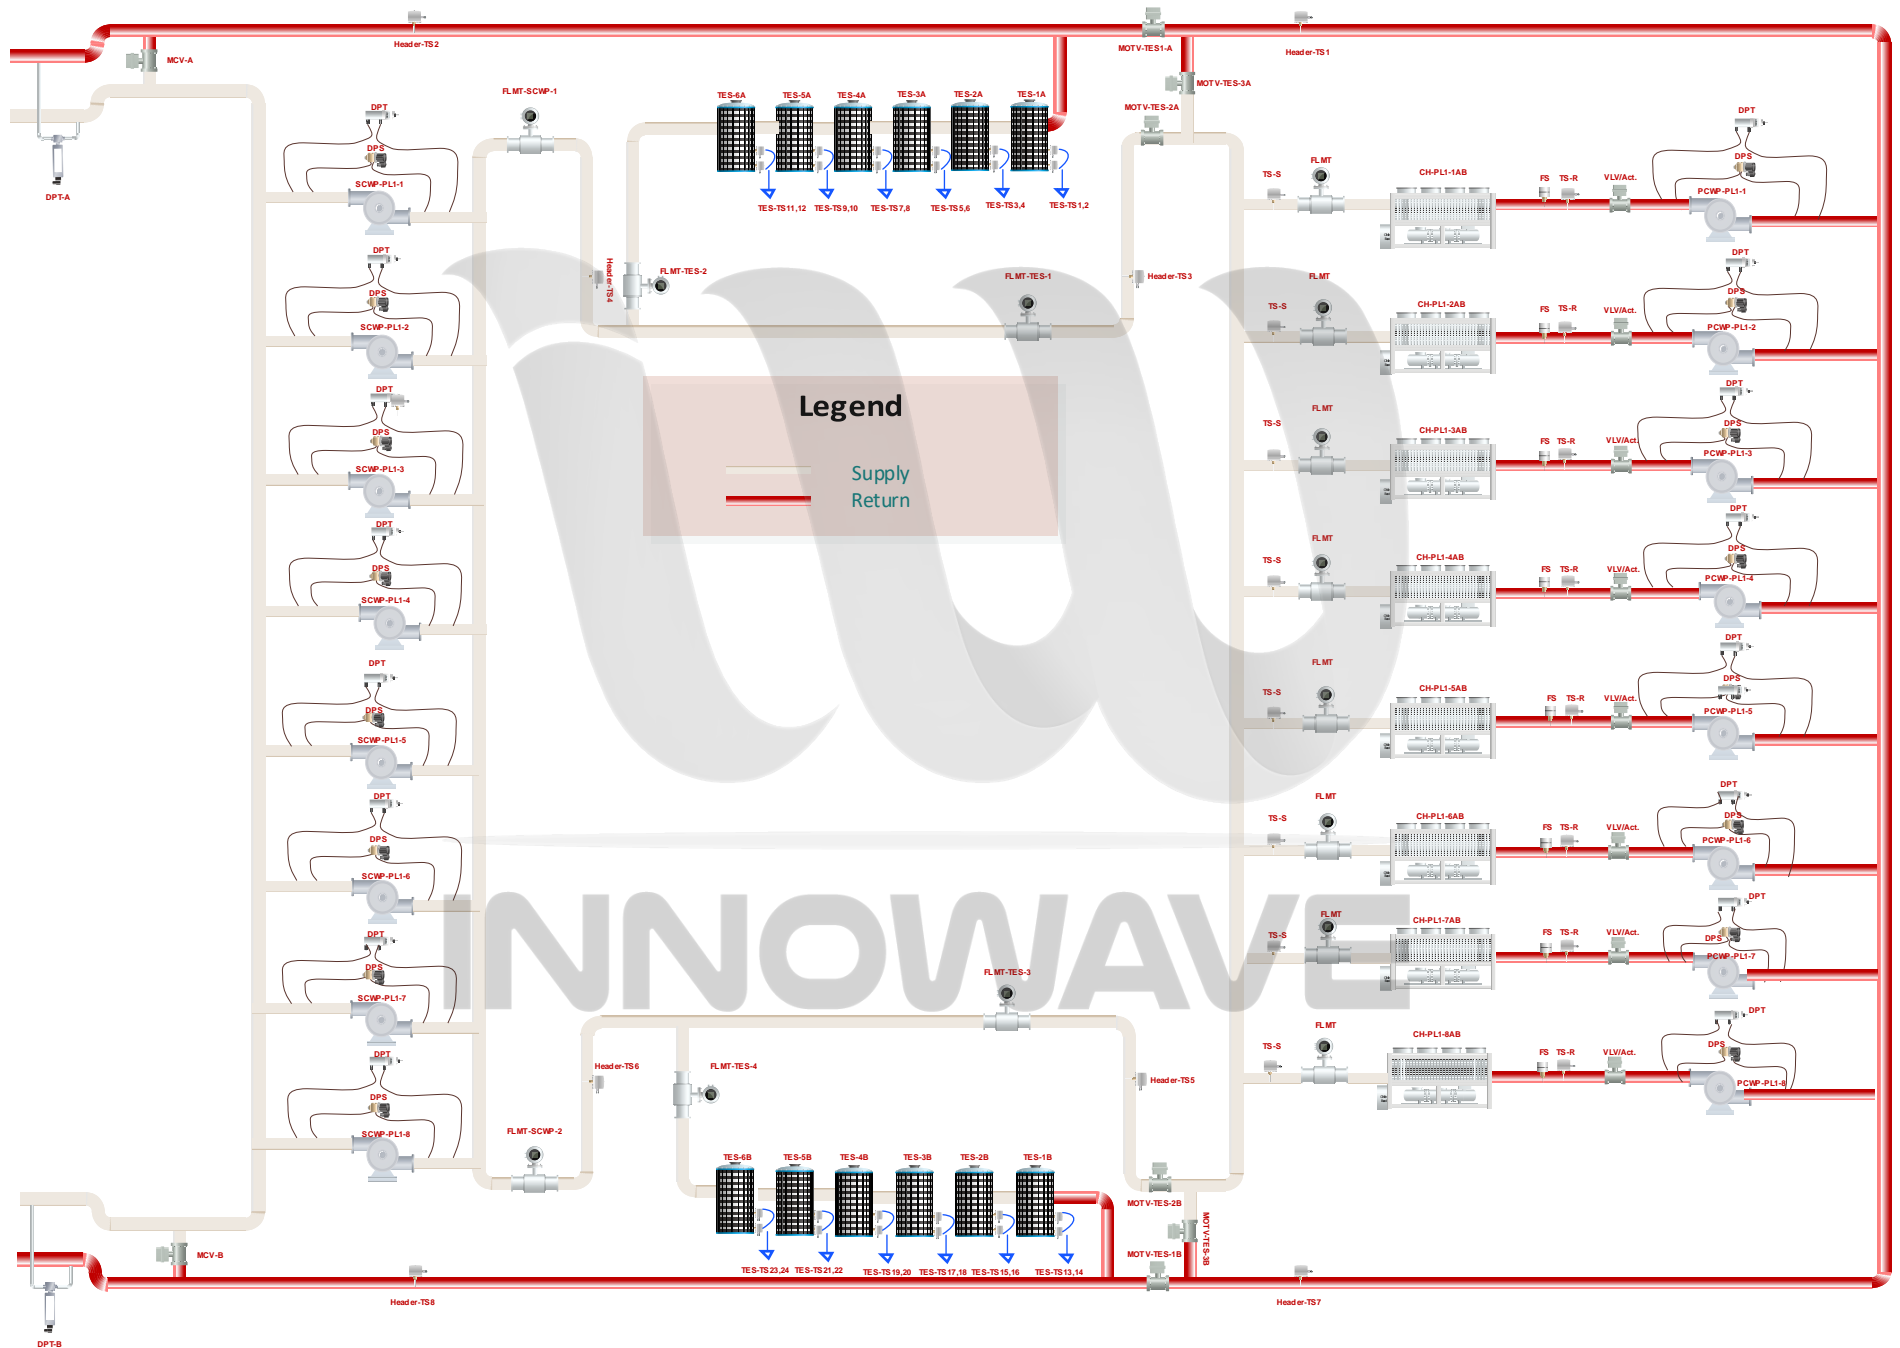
Header-TS2
MOTV-TES1-A
Header-TS1
MCV-A
MOTV-TES-3A
DPT-A
FLMT-SCWP-1
TES-6A
TES-5A
TES-4A
TES-3A
TES-2A
TES-1A
MOTV-TES-2A
DPT
DPS
SCWP-PL1-1
TES-TS11,12
TES-TS9,10
TES-TS7,8
TES-TS5,6
TES-TS3,4
TES-TS1,2
TS-S
FLMT
CH-PL1-1AB
FS
TS-R
VLV/Act.
DPT
DPS
PCWP-PL1-1
DPT
DPS
SCWP-PL1-2
Header-TS4
FLMT-TES-2
FLMT-TES-1
Header-TS3
FLMT
TS-S
CH-PL1-2AB
FS
TS-R
VLV/Act.
DPT
DPS
PCWP-PL1-2
DPT
DPS
SCWP-PL1-3
Legend
Supply
Return
TS-S
FLMT
CH-PL1-3AB
FS
TS-R
VLV/Act.
DPT
DPS
PCWP-PL1-3
DPT
DPS
SCWP-PL1-4
TS-S
FLMT
CH-PL1-4AB
FS
TS-R
VLV/Act.
DPT
DPS
PCWP-PL1-4
DPT
DPS
SCWP-PL1-5
TS-S
FLMT
CH-PL1-5AB
FS
TS-R
VLV/Act.
DPT
DPS
PCWP-PL1-5
DPT
DPS
SCWP-PL1-6
TS-S
FLMT
CH-PL1-6AB
FS
TS-R
VLV/Act.
DPT
DPS
PCWP-PL1-6
INNOWAVE
DPT
DPS
SCWP-PL1-7
TS-S
FLMT
CH-PL1-7AB
FS
TS-R
VLV/Act.
DPT
DPS
PCWP-PL1-7
FLMT-TES-3
DPT
DPS
SCWP-PL1-8
Header-TS6
FLMT-TES-4
Header-TS5
TS-S
FLMT
CH-PL1-8AB
FS
TS-R
VLV/Act.
DPT
DPS
PCWP-PL1-8
FLMT-SCWP-2
TES-6B
TES-5B
TES-4B
TES-3B
TES-2B
TES-1B
MOTV-TES-2B
MOTV-TES-1B
MOTV-TES-3B
MCV-B
TES-TS23,24
TES-TS21,22
TES-TS19,20
TES-TS17,18
TES-TS15,16
TES-TS13,14
Header-TS8
Header-TS7
DPT-B